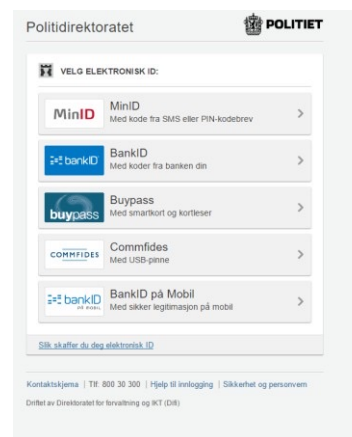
Politidirektoratet

POLITIET

VELG ELEKTRONISK ID:

MinID
MinID
Med kode fra SMS eller PIN-kodebrev
>

bankID
BankID
Med koder fra banken din
>

buypass
Buypass
Med smartkort og kortleser
>

COMMFIDES
Commfides
Med USB-pinne
>

bankID PÅ MOBIL
BankID på Mobil
Med sikker legitimasjon på mobil
>

Slik skaffer du deg elektronisk ID

Kontaktskjema | Tlf: 800 30 300 | Hjelp til innlogging | Sikkerhet og personvern

Driftet av Direktoratet for forvaltning og IKT (Difi)